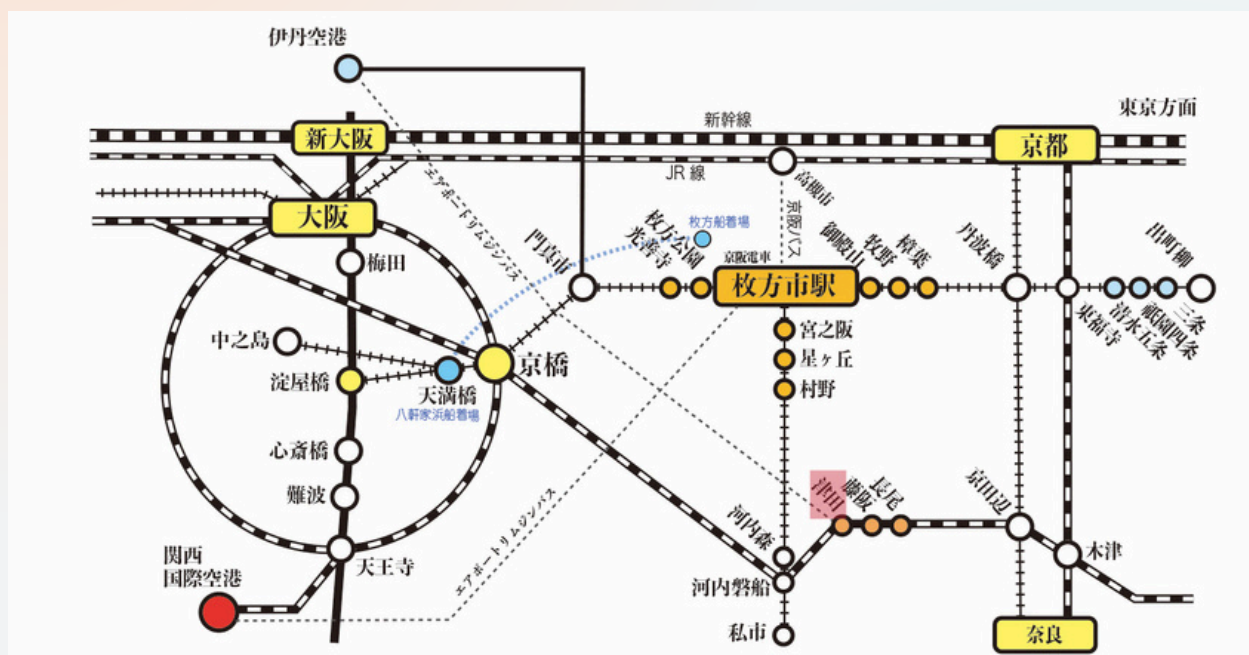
伊丹空港

新幹線

東京方面

新大阪

京都

JR線

高槻市

京阪バス

大阪

エアポートリムジンバス

枚方船着場

門真市

枚方公園

光善寺

京阪電車

御殿山

牧野

樟葉

丹波橋

出町柳

梅田

枚方市駅

東福寺

清水五条

祇園四条

三条

中之島

宮之阪

京橋

星ヶ丘

淀屋橋

天満橋

村野

八軒家浜船着場

心斎橋

津田

藤阪

長尾

京田辺

難波

河内森

関西国際空港

天王寺

エアポートリムジンバス

河内磐船

木津

私市

奈良